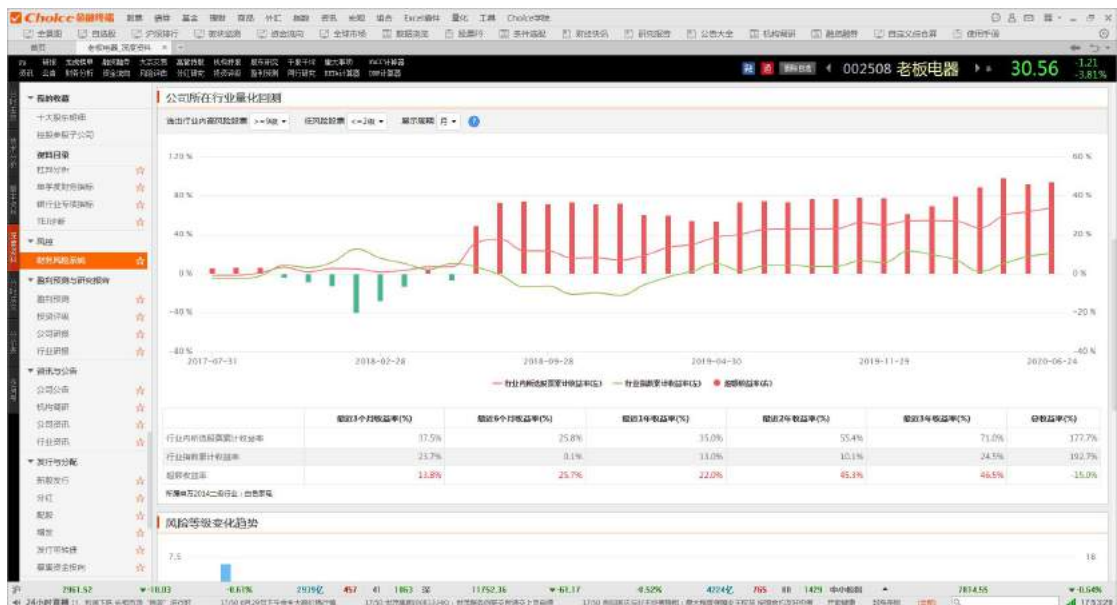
Choice 金融终端

002508 老板电器 30.56 -1.21 -3.81%

公司所在行业量化回测

选出行业内前风险股票 >=9级 任风险股票 <=2级 展示周期 月

120 % 80 % 40 % 0 % -40 % -80 %

60 % 40 % 20 % 0 % -20 % -40 %

2017-07-31 2018-02-28 2018-09-28 2019-04-30 2019-11-29 2020-06-24

— 行业内前选股票累计收益率(左) — 行业指数累计收益率(左) ● 超额收益(右)

| | 最近3个月收益率(%) | 最近6个月收益率(%) | 最近1年收益率(%) | 最近2年收益率(%) | 最近3年收益率(%) | 总收益率(%) |
|---|---|---|---|---|---|---|
| 行业内前选股票累计收益率 | 37.5% | 25.8% | 35.0% | 55.4% | 71.0% | 177.7% |
| 行业指数累计收益率 | 23.7% | 0.1% | 13.0% | 10.1% | 24.5% | 192.7% |
| 超额收益率 | 13.8% | 25.7% | 22.0% | 45.3% | 46.5% | -15.0% |

所属申万2014二级行业：白色家电

风险等级变化趋势

7.5

10

2961.52 -10.03 -0.61% 2939亿 11752.36 -61.17 -0.52% 4724亿 7814.55 -0.64%